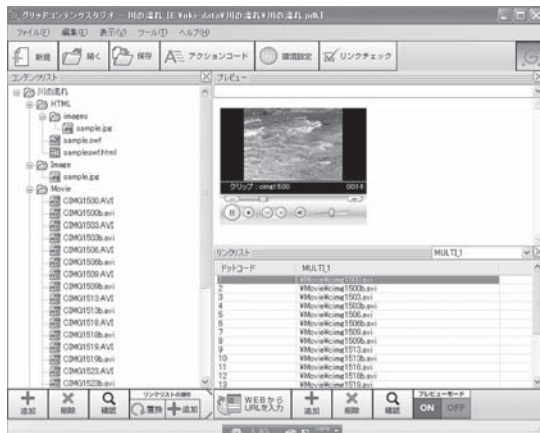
グリッドコンテンツスタジオ - 川の流れ [E:¥oki-data¥川の流れ¥川の流れ.pdk]

ファイル(F) 編集(E) 表示(V) ツール(T) ヘルプ(H)

新規 開く 保存 アクションコード 環境設定 リンクチェック

コンテンツリスト

川の流れ
HTML
images
sample.jpg
sample.swf
sampleswf.html
Image
sample.jpg
Movie
CIMG1500.AVI
CIMG1500b.avi
CIMG1503.AVI
CIMG1503b.avi
CIMG1506.AVI
CIMG1506b.avi
CIMG1509.AVI
CIMG1509b.avi
CIMG1513.AVI
CIMG1513b.avi
CIMG1518.AVI
CIMG1518b.avi
CIMG1519.AVI
CIMG1519b.avi
CIMG1523.AVI
CIMG1523b.avi

プレビュー

クリップ：cimg1500 00:16

リンクリスト MULTI_1

| ドットコード | MULTI_1 |
|---|---|
| 1 | ¥Movie¥cimg1500.avi |
| 2 | ¥Movie¥cimg1500b.avi |
| 3 | ¥Movie¥cimg1503.avi |
| 4 | ¥Movie¥cimg1503b.avi |
| 5 | ¥Movie¥cimg1506.avi |
| 6 | ¥Movie¥cimg1506b.avi |
| 7 | ¥Movie¥cimg1509.avi |
| 8 | ¥Movie¥cimg1509b.avi |
| 9 | ¥Movie¥cimg1513.avi |
| 10 | ¥Movie¥cimg1513b.avi |
| 11 | ¥Movie¥cimg1518.avi |
| 12 | ¥Movie¥cimg1518b.avi |
| 13 | ¥Movie¥cimg1519.avi |

追加 削除 確認 リンクリストの操作 置換 追加 WEBからURLを入力 追加 削除 確認 プレビューモード ON OFF